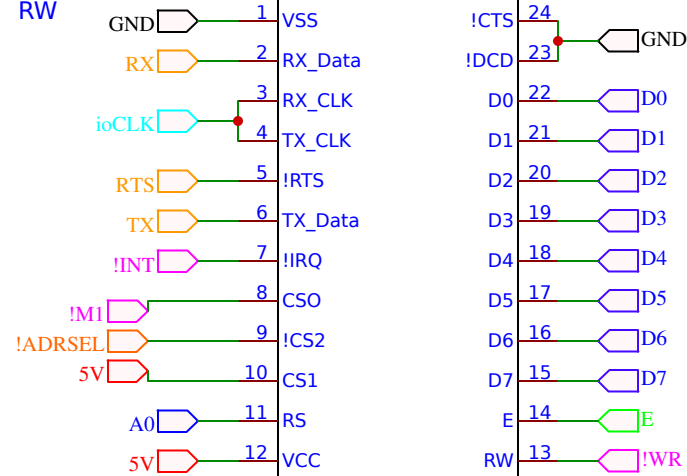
RW

GND 1 VSS
RX 2 RX_Data
ioCLK 3 RX_CLK
4 TX_CLK
RTS 5 !RTS
TX 6 TX_Data
!INT 7 !IRQ
!M1 8 CSO
!ADRSEL 9 !CS2
5V 10 CS1
A0 11 RS
5V 12 VCC

!CTS 24
!DCD 23 GND
D0 22 D0
D1 21 D1
D2 20 D2
D3 19 D3
D4 18 D4
D5 17 D5
D6 16 D6
D7 15 D7
E 14 E
RW 13 !WR